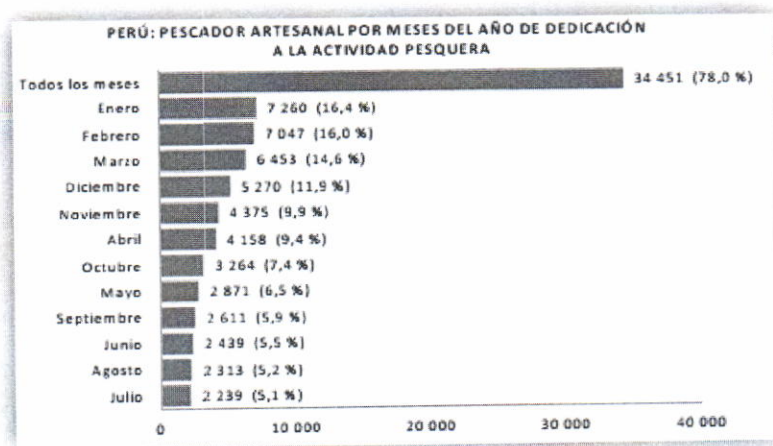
PERÚ: PESCADOR ARTESANAL POR MESES DEL AÑO DE DEDICACIÓN A LA ACTIVIDAD PESQUERA

| Mes | Pescadores |
|---|---|
| Todos los meses | 34 451 (78,0 %) |
| Enero | 7 260 (16,4 %) |
| Febrero | 7 047 (16,0 %) |
| Marzo | 6 453 (14,6 %) |
| Diciembre | 5 270 (11,9 %) |
| Noviembre | 4 375 (9,9 %) |
| Abril | 4 158 (9,4 %) |
| Octubre | 3 264 (7,4 %) |
| Mayo | 2 871 (6,5 %) |
| Septiembre | 2 611 (5,9 %) |
| Junio | 2 439 (5,5 %) |
| Agosto | 2 313 (5,2 %) |
| Julio | 2 239 (5,1 %) |

0 10 000 20 000 30 000 40 000